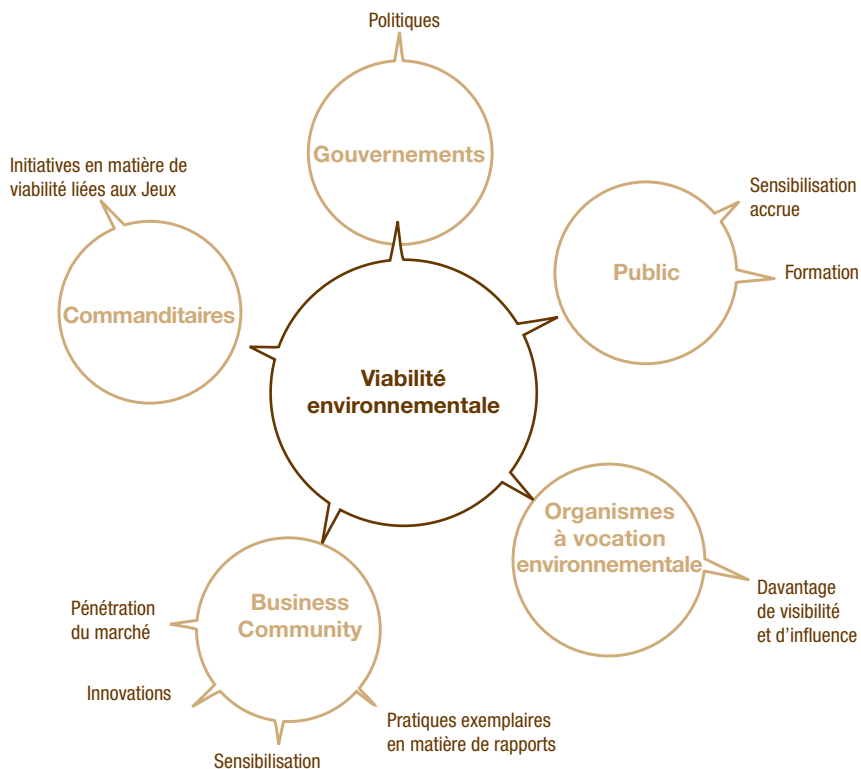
Politiques

Gouvernements

Initiatives en matière de viabilité liées aux Jeux

Sensibilisation accrue

Public

Formation

Commanditaires

Viabilité environnementale

Organismes à vocation environnementale

Davantage de visibilité et d'influence

Business Community

Pénétration du marché

Innovations

Pratiques exemplaires en matière de rapports

Sensibilisation